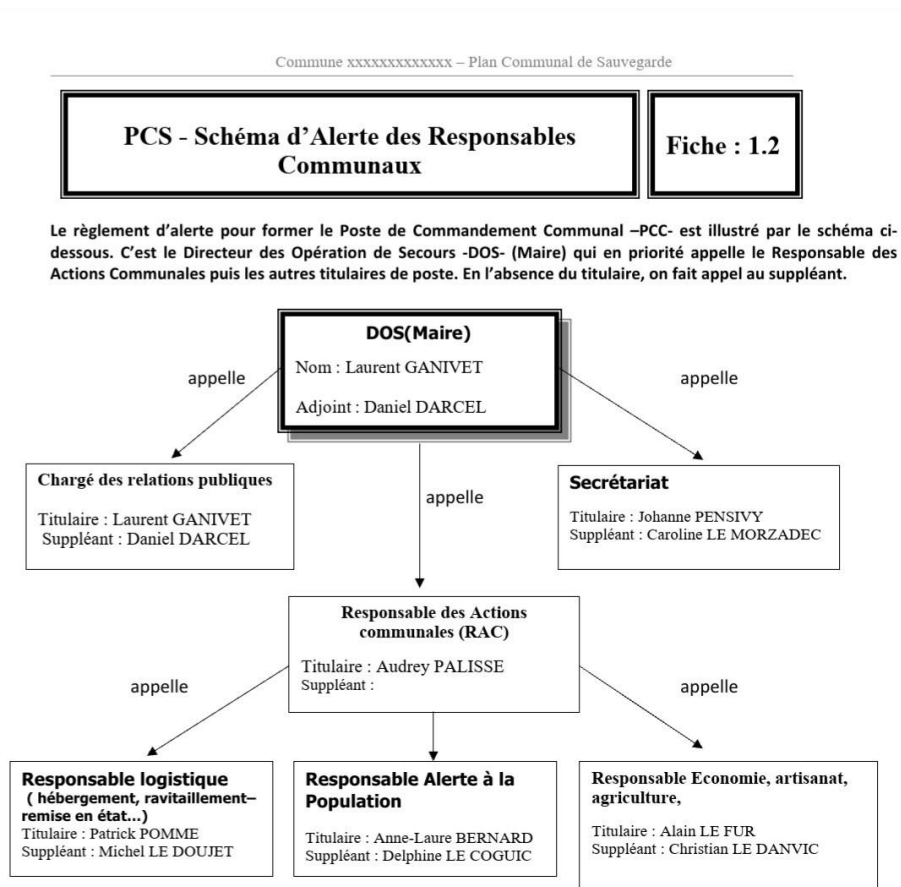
Commune xxxxxxxxxxxxx – Plan Communal de Sauvegarde

PCS - Schéma d'Alerte des Responsables Communaux

Fiche : 1.2

Le règlement d'alerte pour former le Poste de Commandement Communal –PCC- est illustré par le schéma ci-dessous. C'est le Directeur des Opération de Secours -DOS- (Maire) qui en priorité appelle le Responsable des Actions Communales puis les autres titulaires de poste. En l'absence du titulaire, on fait appel au suppléant.

DOS(Maire)
Nom : Laurent GANIVET
Adjoint : Daniel DARCEL

appelle

appelle

appelle

Chargé des relations publiques
Titulaire : Laurent GANIVET
Suppléant : Daniel DARCEL

Secrétariat
Titulaire : Johanne PENSIVY
Suppléant : Caroline LE MORZADEC

Responsable des Actions communales (RAC)
Titulaire : Audrey PALISSE
Suppléant :

appelle

appelle

Responsable logistique
( hébergement, ravitaillement– remise en état…)
Titulaire : Patrick POMME
Suppléant : Michel LE DOUJET

Responsable Alerte à la Population
Titulaire : Anne-Laure BERNARD
Suppléant : Delphine LE COGUIC

Responsable Economie, artisanat, agriculture,
Titulaire : Alain LE FUR
Suppléant : Christian LE DANVIC